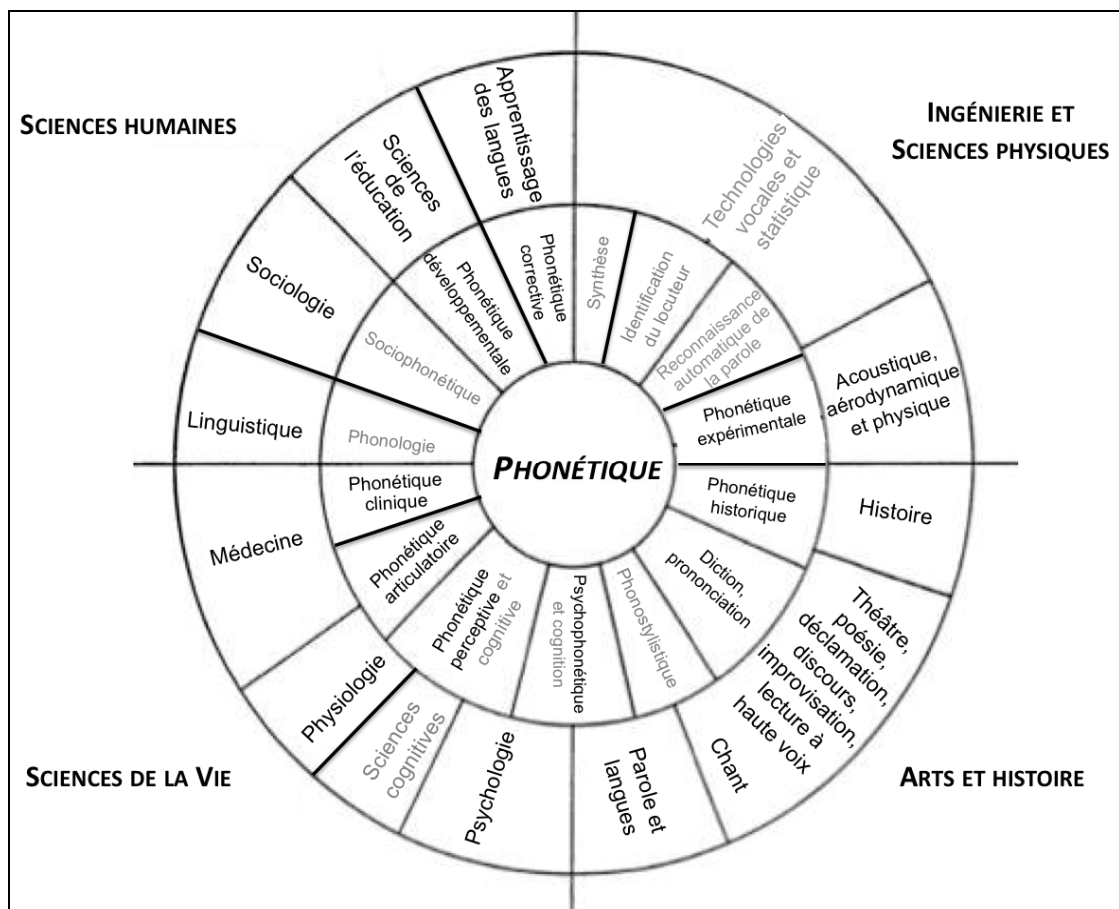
SCIENCES HUMAINES

INGÉNIERIE ET SCIENCES PHYSIQUES

SCIENCES DE LA VIE

ARTS ET HISTOIRE

PHONÉTIQUE

Apprentissage des langues

Sciences de l'éducation

Sociologie

Linguistique

Médecine

Physiologie

Sciences cognitives

Psychologie

Parole et langues

Chant

Théâtre, poésie, déclamation, discours, improvisation, lecture à haute voix

Histoire

Acoustique, aérodynamique et physique

Technologies vocales et statistique

Phonétique corrective

Phonétique développementale

Sociophonétique

Phonologie

Phonétique clinique

Phonétique articulatoire

Phonétique perceptive et cognitive

Psychophonétique et cognition

Phonostylistique

Diction, prononciation

Phonétique historique

Phonétique expérimentale

Reconnaissance automatique de la parole

Identification du locuteur

Synthèse